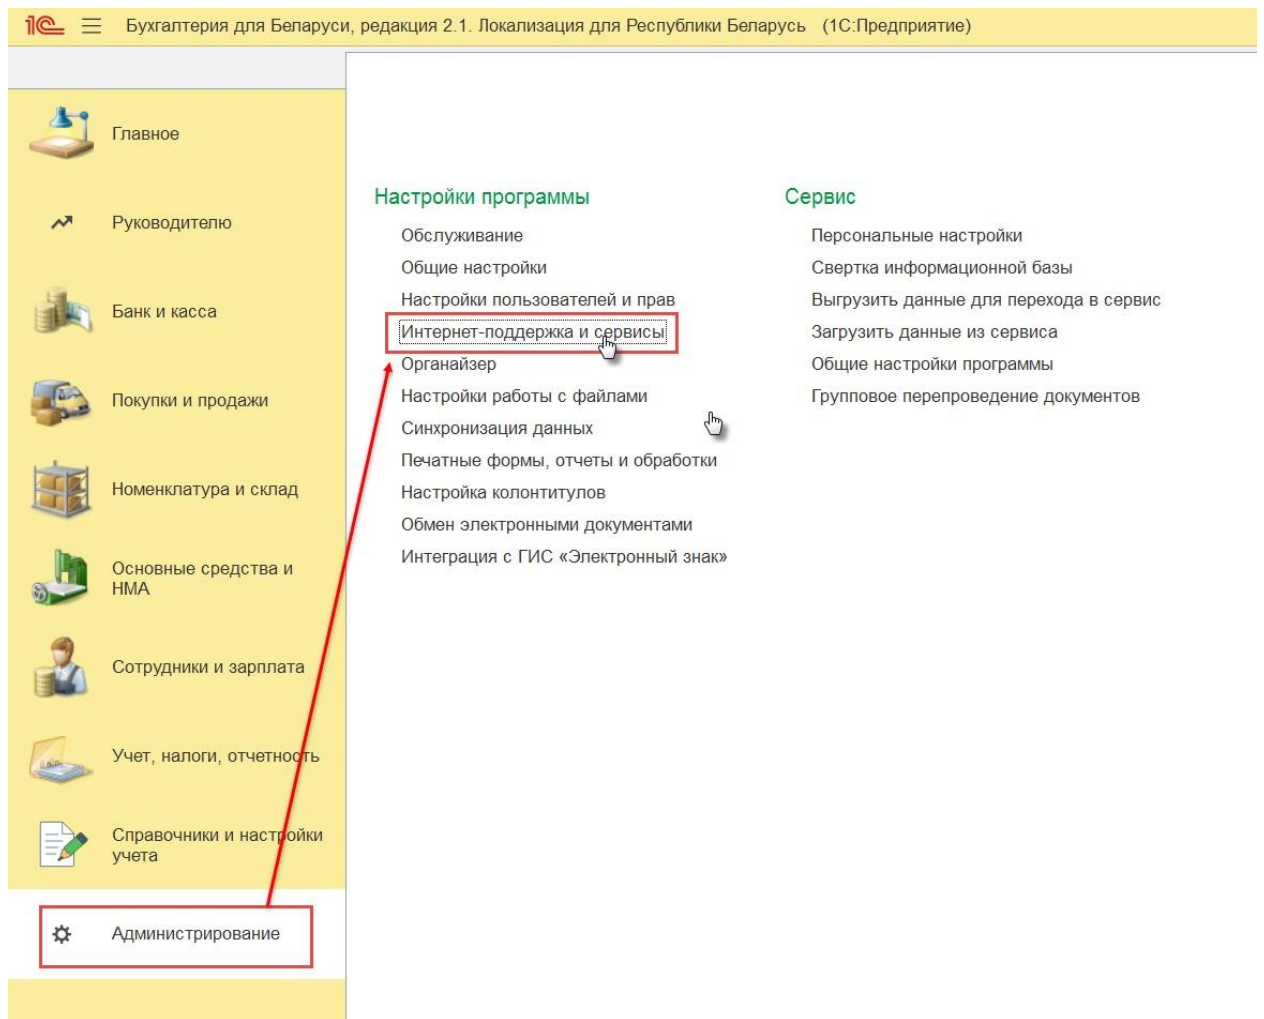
1С Бухгалтерия для Беларуси, редакция 2.1. Локализация для Республики Беларусь (1С:Предприятие)

Главное

Руководителю

Банк и касса

Покупки и продажи

Номенклатура и склад

Основные средства и НМА

Сотрудники и зарплата

Учет, налоги, отчетность

Справочники и настройки учета

Администрирование

Настройки программы

Обслуживание
Общие настройки
Настройки пользователей и прав
Интернет-поддержка и сервисы
Органайзер
Настройки работы с файлами
Синхронизация данных
Печатные формы, отчеты и обработки
Настройка колонтитулов
Обмен электронными документами
Интеграция с ГИС «Электронный знак»

Сервис

Персональные настройки
Свертка информационной базы
Выгрузить данные для перехода в сервис
Загрузить данные из сервиса
Общие настройки программы
Групповое перепроведение документов